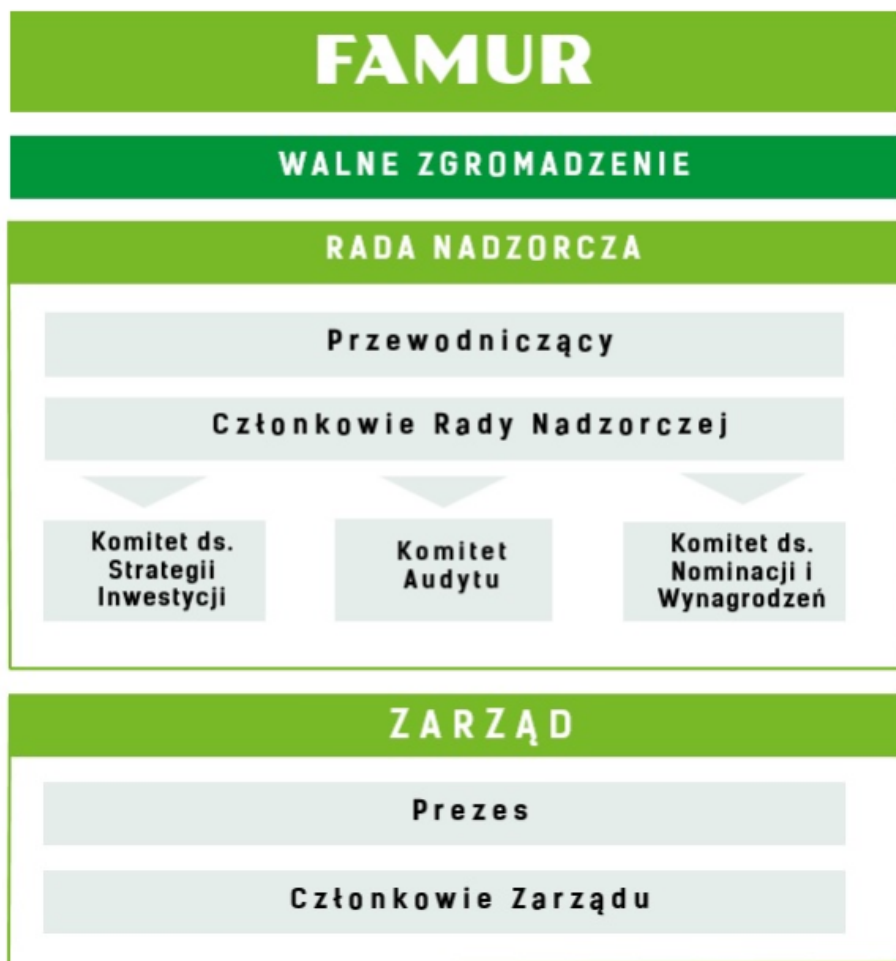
FAMUR

WALNE ZGROMADZENIE

RADA NADZORCZA

Przewodniczący

Członkowie Rady Nadzorczej

Komitet ds. Strategii Inwestycji

Komitet Audytu

Komitet ds. Nominacji i Wynagrodzeń

ZARZĄD

Prezes

Członkowie Zarządu